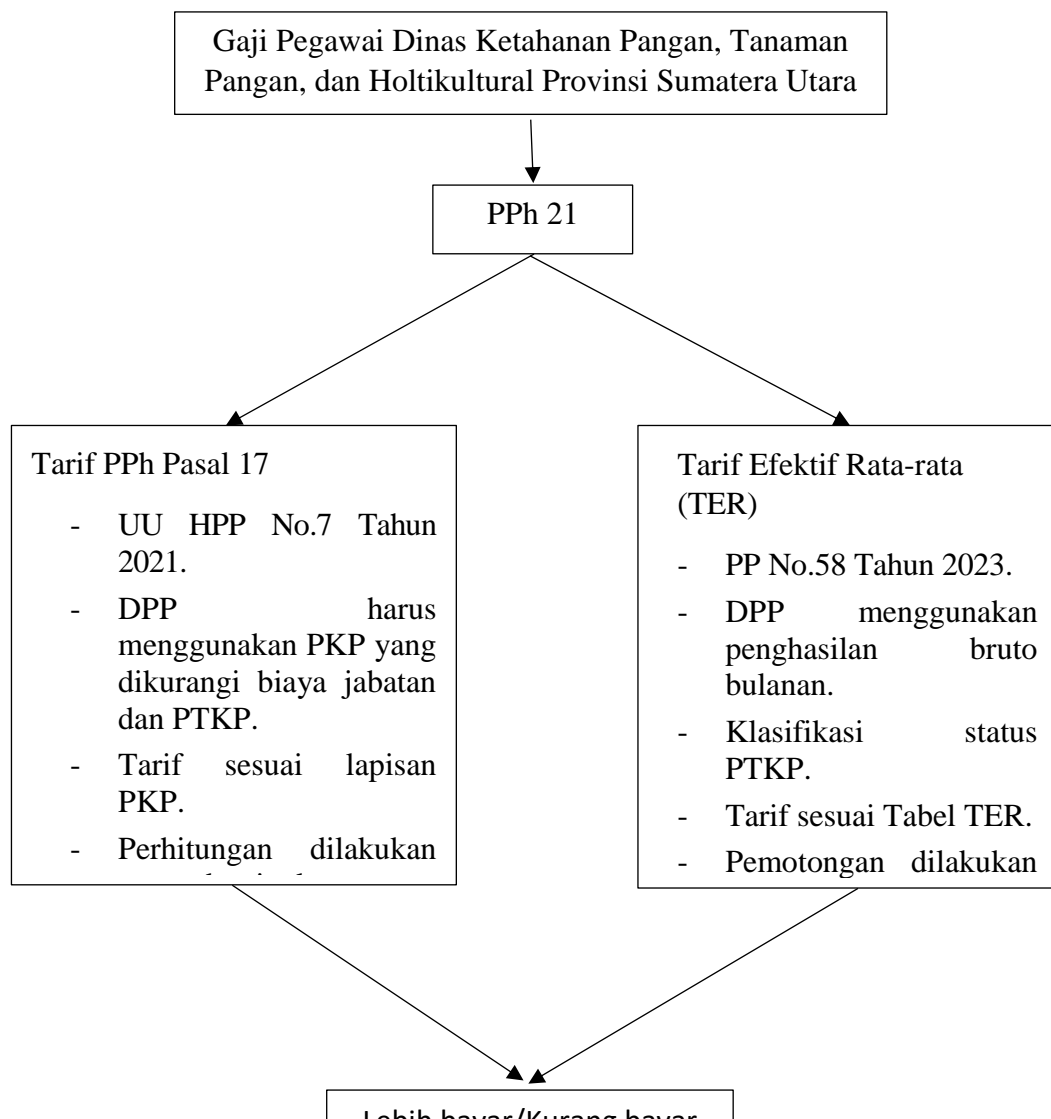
Gaji Pegawai Dinas Ketahanan Pangan, Tanaman Pangan, dan Holtikultural Provinsi Sumatera Utara

PPh 21

Tarif PPh Pasal 17

- UU HPP No.7 Tahun 2021.
- DPP harus menggunakan PKP yang dikurangi biaya jabatan dan PTKP.
- Tarif sesuai lapisan PKP.
- Perhitungan dilakukan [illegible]

Tarif Efektif Rata-rata (TER)

- PP No.58 Tahun 2023.
- DPP menggunakan penghasilan bruto bulanan.
- Klasifikasi status PTKP.
- Tarif sesuai Tabel TER.
- Pemotongan dilakukan

Lebih bayar/Kurang bayar